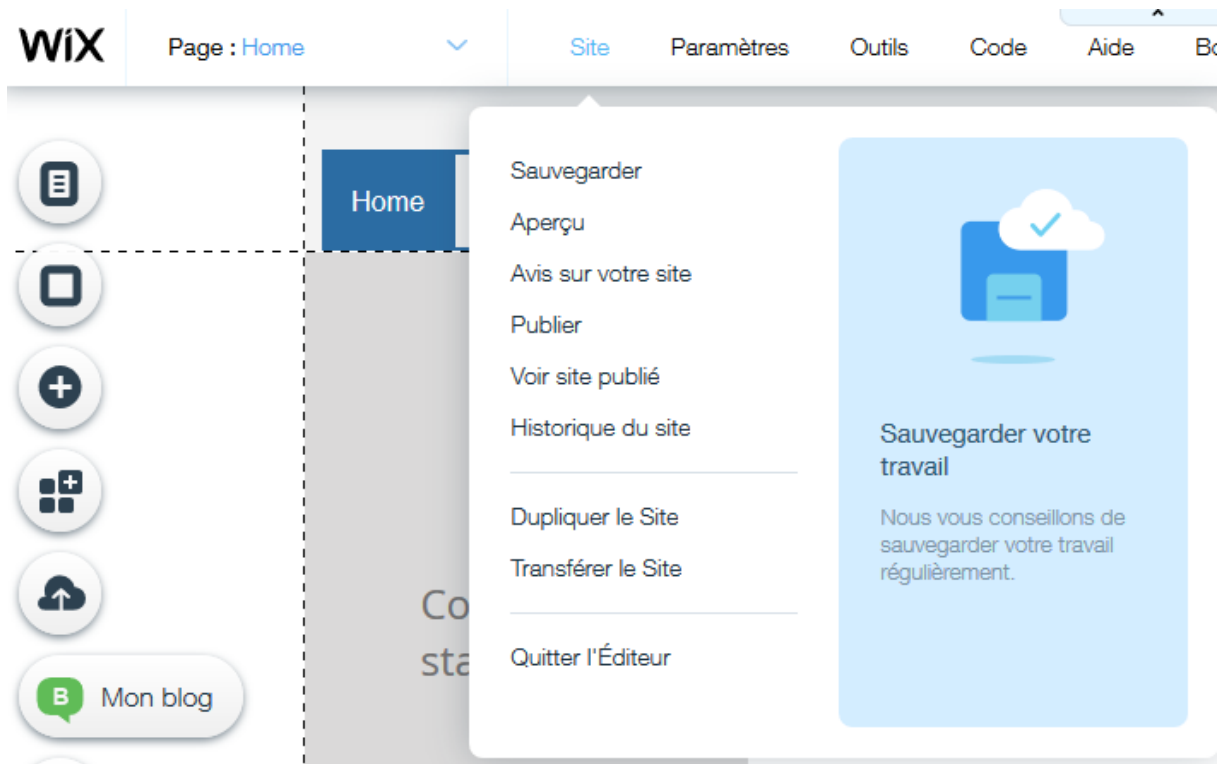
WiX
Page : Home
Site Paramètres Outils Code Aide Bo

Home

Sauvegarder
Aperçu
Avis sur votre site
Publier
Voir site publié
Historique du site

Dupliquer le Site
Transférer le Site

Quitter l'Éditeur

Sauvegarder votre travail

Nous vous conseillons de sauvegarder votre travail régulièrement.

Co
sta

B Mon blog